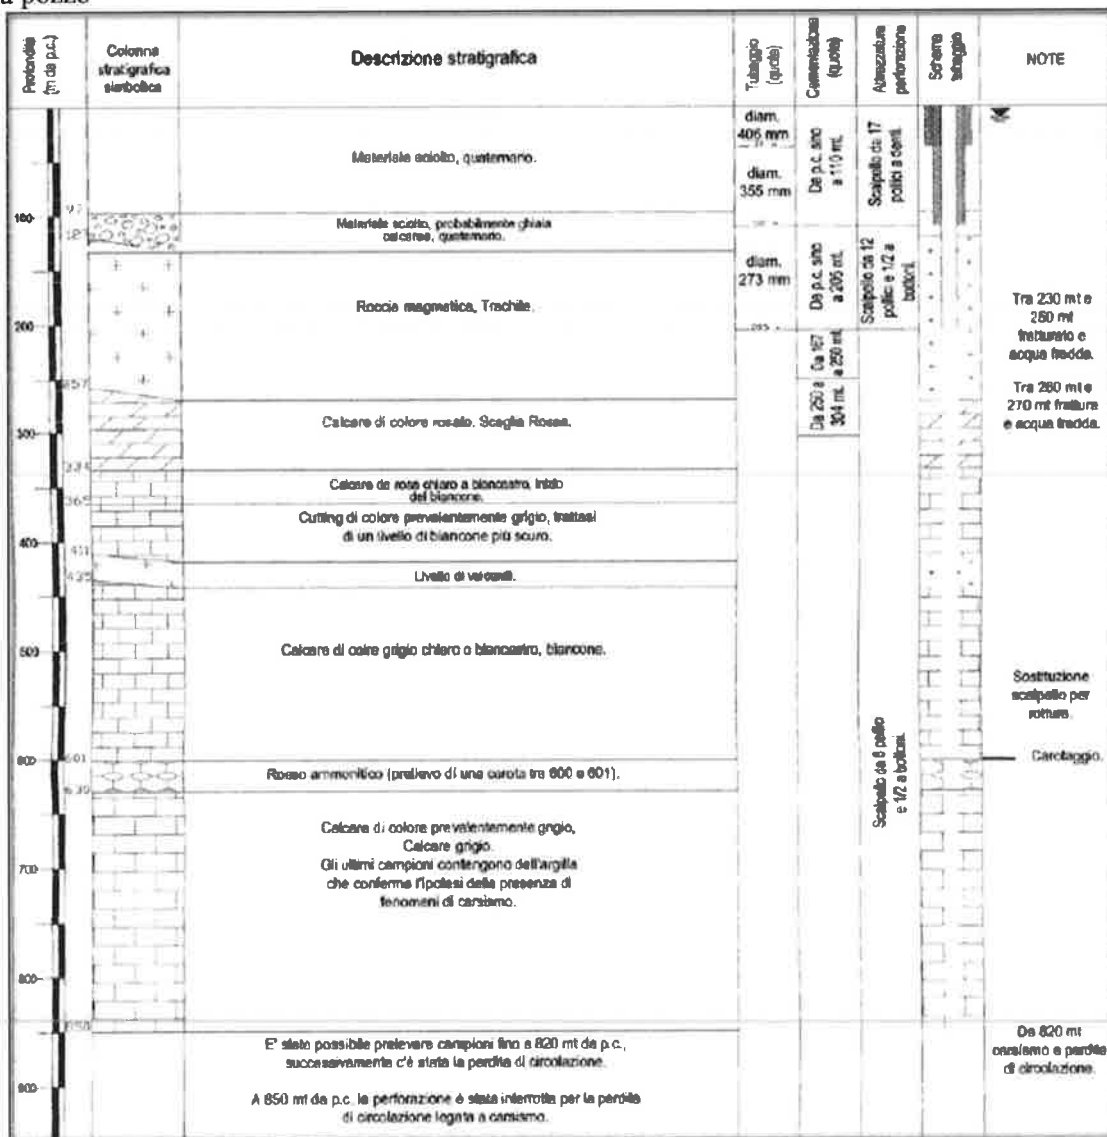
a pozzo

| Profondità (m da p.c.) | Colonna stratigrafica simbolica | Descrizione stratigrafica | Tubaggio (quote) | Cementazione (quote) | Attrezzatura perforazione | Schema tubaggio | NOTE |
|---|---|---|---|---|---|---|---|
| | | Materiale sciolto, quaternario. | diam. 406 mm / diam. 355 mm | Da p.c. sino a 110 mt. | Scalpello da 17 pollici a denti | | |
| 100 | 97 / 121 | Materiale sciolto, probabilmente ghiaia calcarea, quaternario. | | | | | |
| 200 | | Roccia magmatica, Trachite. | diam. 273 mm / 265 | Da p.c. sino a 205 mt. / Da 167 a 250 mt. | Scalpello da 12 pollici e 1/2 a bottoni | | Tra 230 mt e 250 mt fratturato e acqua fredda. Tra 260 mt e 270 mt fratture e acqua fredda. |
| 300 | 257 | Calcare di colore rosato. Scaglia Rossa. | | Da 250 a 304 mt. | | | |
| | 335 | Calcare da rosa chiaro a biancastro, inizio del biancone. | | | | | |
| 400 | 365 | Cutting di colore prevalentemente grigio, trattasi di un livello di biancone più scuro. | | | | | |
| | 411 / 435 | Livello di vercordi. | | | | | |
| 500 | | Calcare di colre grigio chiaro o biancastro, biancone. | | | | | Sostituzione scalpello per rottura. |
| 600 | 601 / 630 | Rosso ammonitico (prelievo di una carota tra 600 e 601). | | | Scalpello da 8 pollici e 1/2 a bottoni | | Carotaggio. |
| 700 / 800 | | Calcare di colore prevalentemente grigio, Calcare grigio. Gli ultimi campioni contengono dell'argilla che conferma l'ipotesi della presenza di fenomeni di carsismo. | | | | | |
| 900 | 850 | E' stato possibile prelevare campioni fino a 820 mt da p.c., successivamente c'è stata la perdita di circolazione. A 850 mt da p.c. la perforazione è stata interrotta per la perdita di circolazione legata a carsismo. | | | | | Da 820 mt carsismo e perdite di circolazione. |